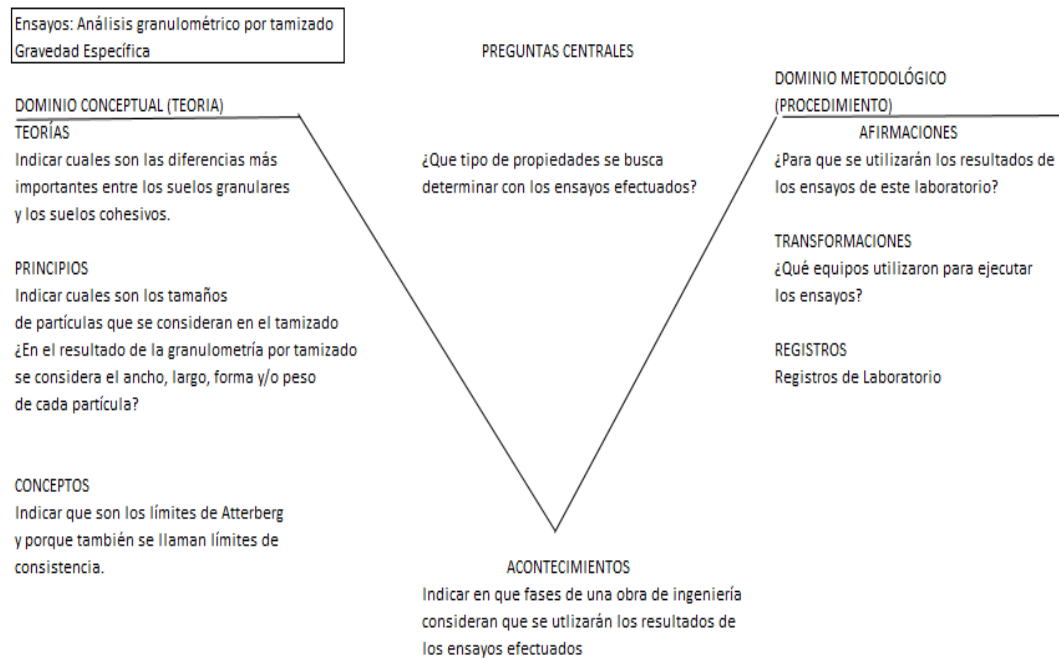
Ensayos: Análisis granulométrico por tamizado
Gravedad Específica

PREGUNTAS CENTRALES

DOMINIO CONCEPTUAL (TEORIA)

TEORÍAS
Indicar cuales son las diferencias más importantes entre los suelos granulares y los suelos cohesivos.

PRINCIPIOS
Indicar cuales son los tamaños de partículas que se consideran en el tamizado
¿En el resultado de la granulometría por tamizado se considera el ancho, largo, forma y/o peso de cada partícula?

CONCEPTOS
Indicar que son los límites de Atterberg y porque también se llaman límites de consistencia.

¿Que tipo de propiedades se busca determinar con los ensayos efectuados?

DOMINIO METODOLÓGICO (PROCEDIMIENTO)

AFIRMACIONES
¿Para que se utilizarán los resultados de los ensayos de este laboratorio?

TRANSFORMACIONES
¿Qué equipos utilizaron para ejecutar los ensayos?

REGISTROS
Registros de Laboratorio

ACONTECIMIENTOS
Indicar en que fases de una obra de ingeniería consideran que se utlizarán los resultados de los ensayos efectuados